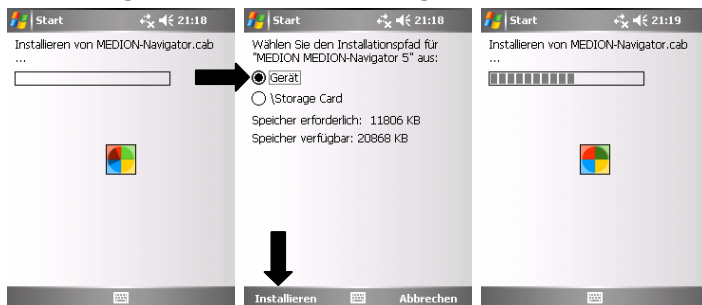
Start 21:18

Installieren von MEDION-Navigator.cab ...

Start 21:18

Wählen Sie den Installationspfad für "MEDION MEDION-Navigator 5" aus:

Gerät

\Storage Card

Speicher erforderlich: 11806 KB

Speicher verfügbar: 20868 KB

Installieren Abbrechen

Start 21:19

Installieren von MEDION-Navigator.cab ...